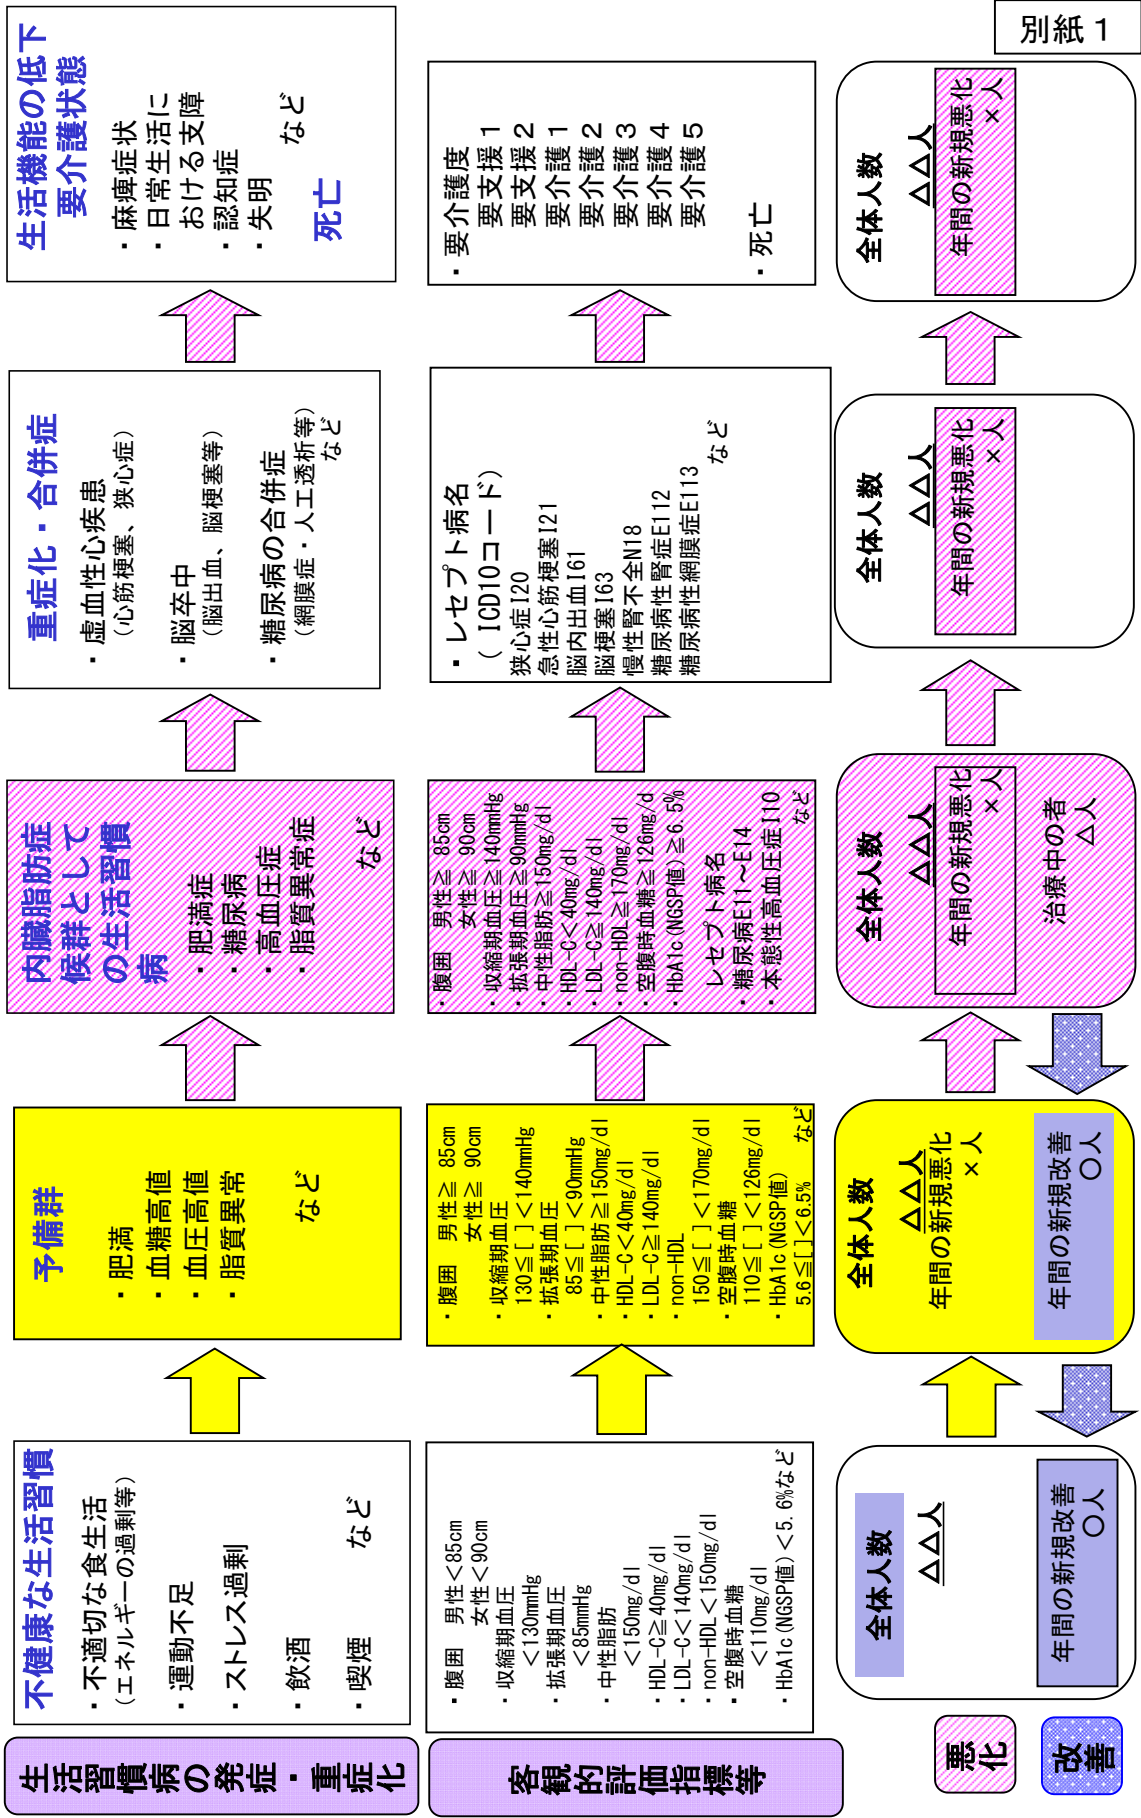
別紙１

生活習慣病の発症・重症化

不健康な生活習慣
・不適切な食生活
（エネルギーの過剰等）
・運動不足
・ストレス過剰
・飲酒
・喫煙
など

予備群
・肥満
・血糖高値
・血圧高値
・脂質異常
など

内臓脂肪症候群としての生活習慣病
・肥満症
・糖尿病
・高血圧症
・脂質異常症
など

重症化・合併症
・虚血性心疾患
（心筋梗塞、狭心症）
・脳卒中
（脳出血、脳梗塞等）
・糖尿病の合併症
（網膜症・人工透析等）
など

生活機能の低下
要介護状態
・麻痺症状
・日常生活における支障
・認知症
・失明
など
死亡

客観的評価指標等

・腹囲　男性＜85cm
　　　　女性＜90cm
・収縮期血圧
　＜130mmHg
・拡張期血圧
　＜85mmHg
・中性脂肪
　＜150mg/dl
・HDL-C≧40mg/dl
・LDL-C＜140mg/dl
・non-HDL＜150mg/dl
・空腹時血糖
　＜110mg/dl
・HbA1c（NGSP値）＜5.6%など

・腹囲　男性≧　85cm
　　　　女性≧　90cm
・収縮期血圧
　130≦［　］＜140mmHg
・拡張期血圧
　85≦［　］＜90mmHg
・中性脂肪≧150mg/dl
・HDL-C＜40mg/dl
・LDL-C≧140mg/dl
・non-HDL
　150≦［　］＜170mg/dl
・空腹時血糖
　110≦［　］＜126mg/dl
・HbA1c（NGSP値）
　5.6≦［　］＜6.5%
など

・腹囲　男性≧　85cm
　　　　女性≧　90cm
・収縮期血圧≧140mmHg
・拡張期血圧≧90mmHg
・中性脂肪≧150mg/dl
・HDL-C＜40mg/dl
・LDL-C≧140mg/dl
・non-HDL≧170mg/dl
・空腹時血糖≧126mg/dl
・HbA1c（NGSP値）≧6.5%
レセプト病名
・糖尿病E11～E14
・本態性高血圧症I10
など

・レセプト病名
（ICD10コード）
狭心症I20
急性心筋梗塞I21
脳内出血I61
脳梗塞I63
慢性腎不全N18
糖尿病性腎症E112
糖尿病性網膜症E113
など

・要介護度
　要支援１
　要支援２
　要介護１
　要介護２
　要介護３
　要介護４
　要介護５
・死亡

全体人数
△△人
年間の新規改善
○人

全体人数
△△人
年間の新規悪化
×人
年間の新規改善
○人

全体人数
△△人
年間の新規悪化
×人
治療中の者
△人

全体人数
△△人
年間の新規悪化
×人

全体人数
△△人
年間の新規悪化
×人

悪化
改善